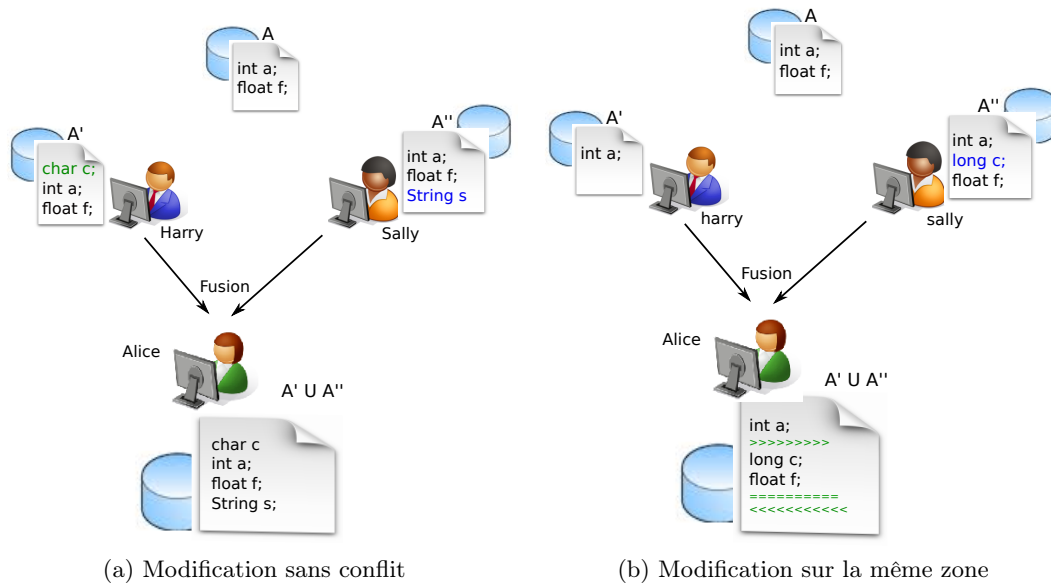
A
int a;
float f;

A'
char c;
int a;
float f;

Harry

A''
int a;
float f;
String s

Sally

Fusion

Alice

A' U A''

char c
int a;
float f;
String s;

(a) Modification sans conflit

A
int a;
float f;

A'
int a;

harry

A''
int a;
long c;
float f;

sally

Fusion

Alice

A' U A''

int a;
>>>>>>>>>
long c;
float f;
==========
<<<<<<<<<<<

(b) Modification sur la même zone